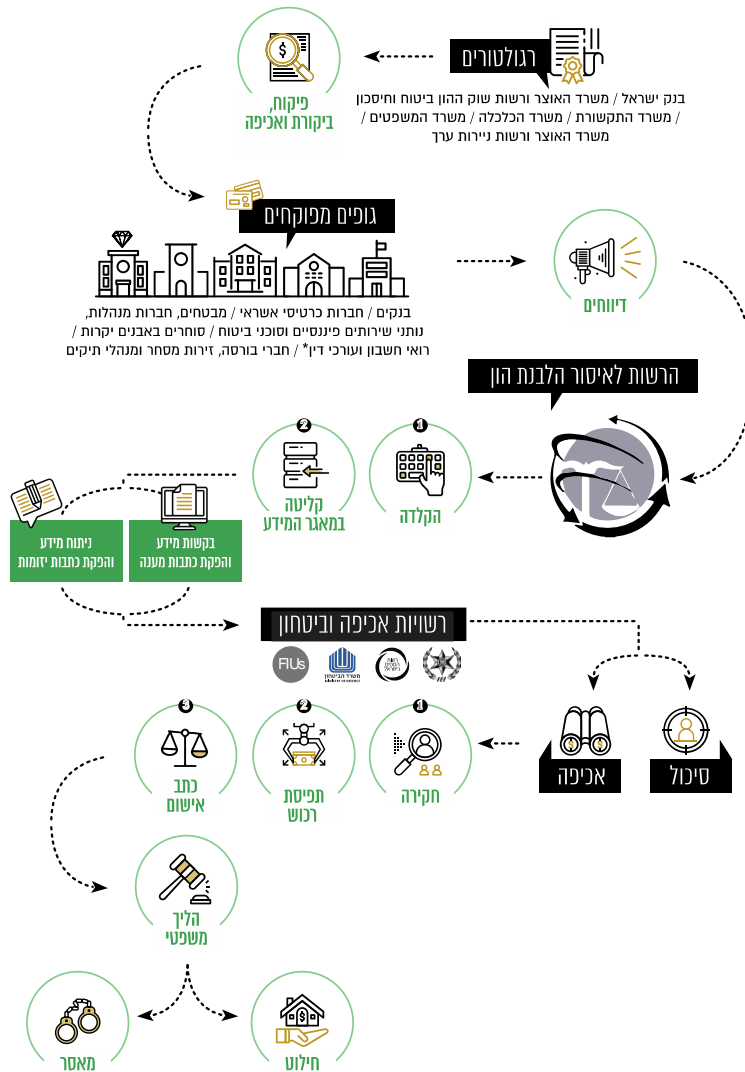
רגולטורים
בנק ישראל / משרד האוצר ורשות שוק ההון ביטוח וחיסכון / משרד התקשורת / משרד הכלכלה / משרד המשפטים / משרד האוצר ורשות ניירות ערך

פיקוח, ביקורת ואכיפה

גופים מפוקחים
בנקים / חברות כרטיסי אשראי / מבטחים, חברות מנהלות, נותני שירותים פיננסיים וסוכני ביטוח / סוחרים באבנים יקרות / רואי חשבון ועורכי דין* / חברי בורסה, זירות מסחר ומנהלי תיקים

דיווחים

הרשות לאיסור הלבנת הון

1
הקלדה

2
קליטה במאגר המידע

בקשות מידע והפקת כתבות מענה

ניתוח מידע והפקת כתבות יזומות

רשויות אכיפה וביטחון
FIUs
משרד הביטחון

אכיפה

סיכול

1
חקירה

2
תפיסת רכוש

3
כתב אישום

הליך משפטי

מאסר

חילוט